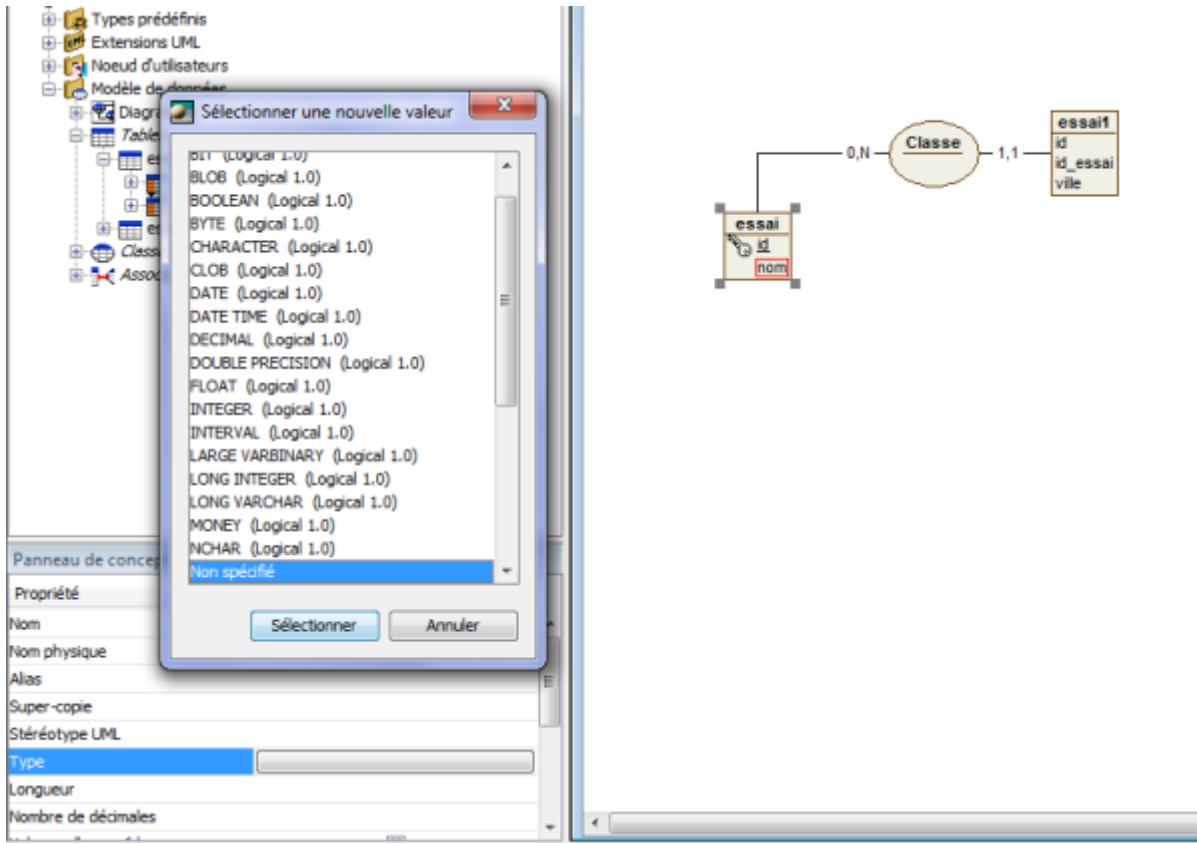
Types prédéfinis
Extensions UML
Noeud d'utilisateurs
Modèle de données
Diagra
Table
es
es
Class
Assoc

Sélectionner une nouvelle valeur

BIT (Logical 1.0)
BLOB (Logical 1.0)
BOOLEAN (Logical 1.0)
BYTE (Logical 1.0)
CHARACTER (Logical 1.0)
CLOB (Logical 1.0)
DATE (Logical 1.0)
DATE TIME (Logical 1.0)
DECIMAL (Logical 1.0)
DOUBLE PRECISION (Logical 1.0)
FLOAT (Logical 1.0)
INTEGER (Logical 1.0)
INTERVAL (Logical 1.0)
LARGE VARBINARY (Logical 1.0)
LONG INTEGER (Logical 1.0)
LONG VARCHAR (Logical 1.0)
MONEY (Logical 1.0)
NCHAR (Logical 1.0)
Non spécifié

Sélectionner
Annuler

Panneau de concep
Propriété
Nom
Nom physique
Alias
Super-copie
Stéréotype UML
Type
Longueur
Nombre de décimales

0,N
Classe
1,1
essai1
id
id_essai
ville
essai
id
nom